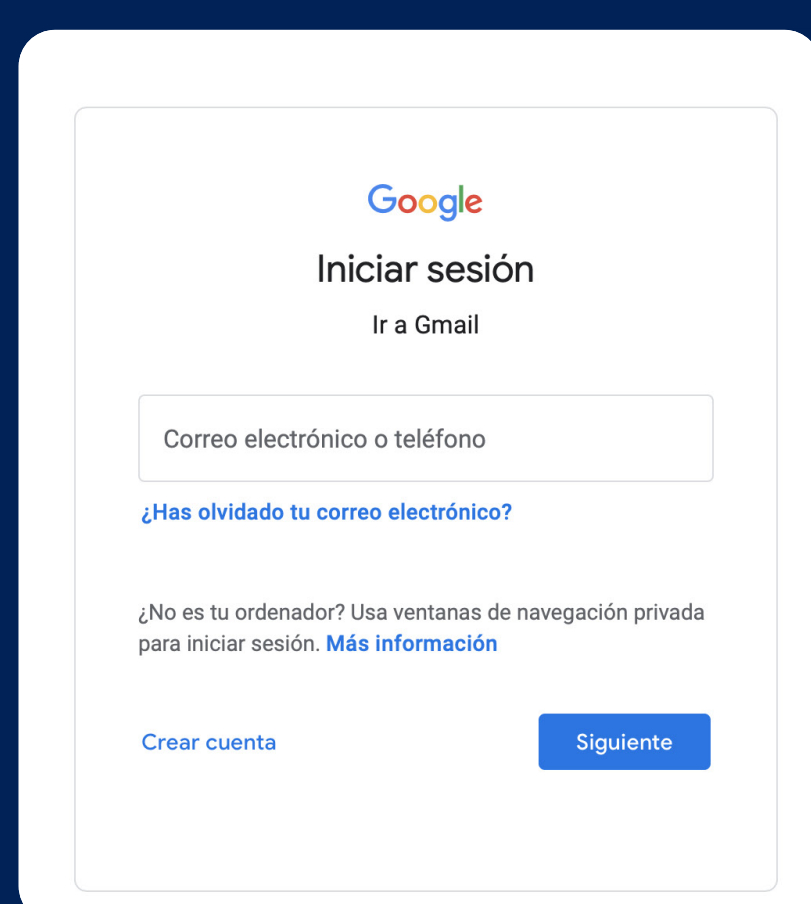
Google

Iniciar sesión

Ir a Gmail

Correo electrónico o teléfono

¿Has olvidado tu correo electrónico?

¿No es tu ordenador? Usa ventanas de navegación privada para iniciar sesión. Más información

Crear cuenta

Siguiente